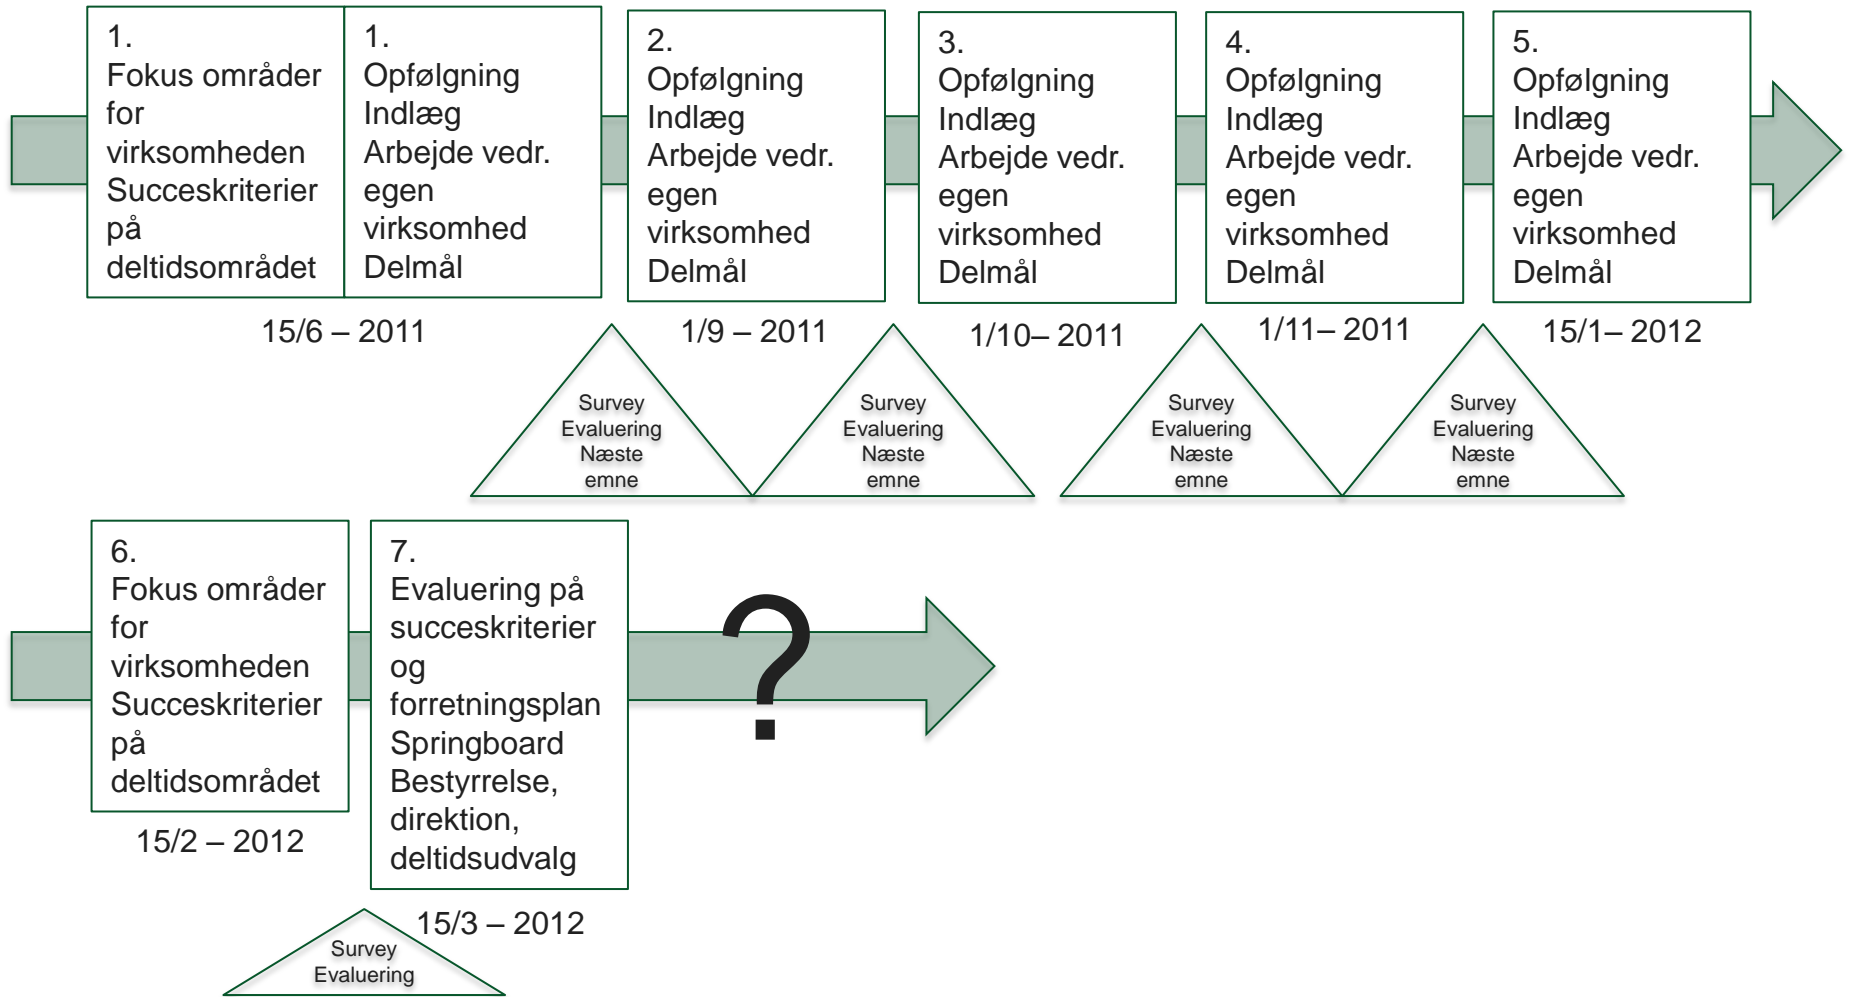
1.
Fokus områder for virksomheden
Succeskriterier på deltidsområdet

1.
Opfølgning
Indlæg
Arbejde vedr. egen virksomhed
Delmål

15/6 – 2011

2.
Opfølgning
Indlæg
Arbejde vedr. egen virksomhed
Delmål

1/9 – 2011

3.
Opfølgning
Indlæg
Arbejde vedr. egen virksomhed
Delmål

1/10– 2011

4.
Opfølgning
Indlæg
Arbejde vedr. egen virksomhed
Delmål

1/11– 2011

5.
Opfølgning
Indlæg
Arbejde vedr. egen virksomhed
Delmål

15/1– 2012

Survey
Evaluering
Næste emne

Survey
Evaluering
Næste emne

Survey
Evaluering
Næste emne

Survey
Evaluering
Næste emne

6.
Fokus områder for virksomheden
Succeskriterier på deltidsområdet

15/2 – 2012

7.
Evaluering på succeskriterier og forretningsplan
Springboard
Bestyrrelse, direktion, deltidsudvalg

?

15/3 – 2012

Survey
Evaluering